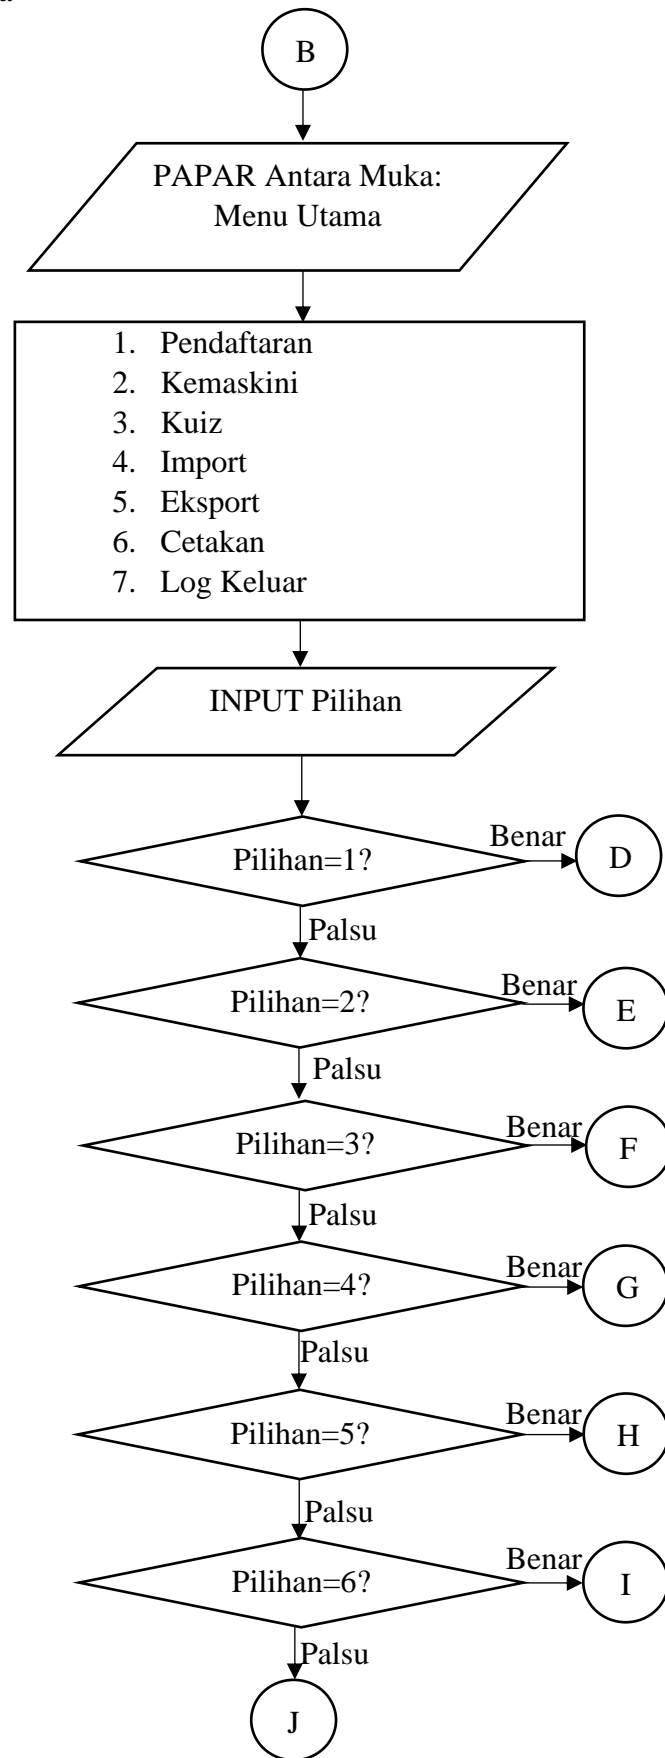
B

PAPAR Antara Muka: Menu Utama

1. Pendaftaran
2. Kemaskini
3. Kuiz
4. Import
5. Eksport
6. Cetakan
7. Log Keluar

INPUT Pilihan

Pilihan=1?
Benar
D
Palsu

Pilihan=2?
Benar
E
Palsu

Pilihan=3?
Benar
F
Palsu

Pilihan=4?
Benar
G
Palsu

Pilihan=5?
Benar
H
Palsu

Pilihan=6?
Benar
I
Palsu

J